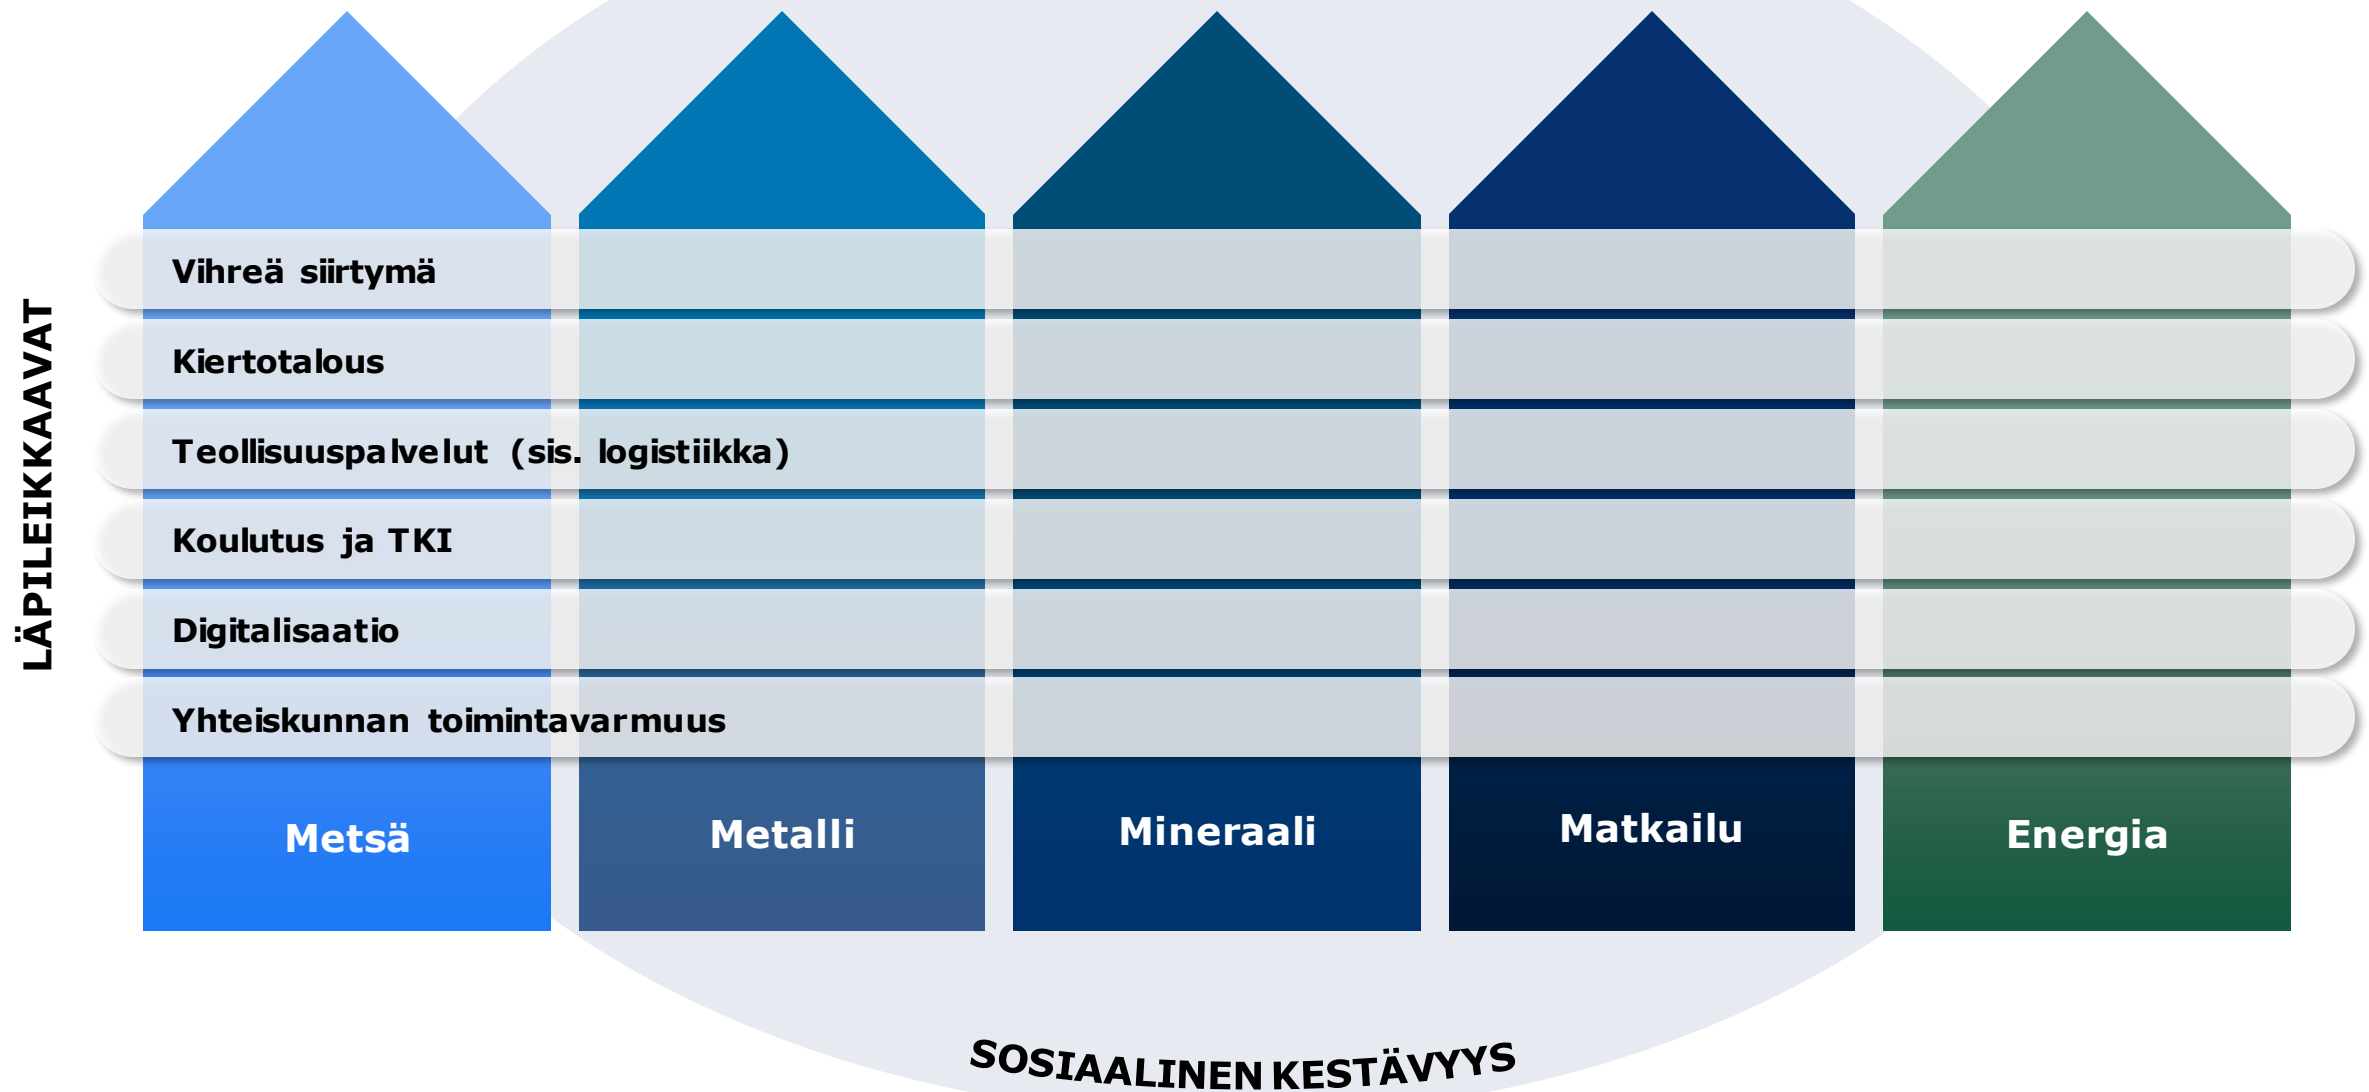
LÄPILEIKKAAVAT

Vihreä siirtymä

Kiertotalous

Teollisuuspalvelut (sis. logistiikka)

Koulutus ja TKI

Digitalisaatio

Yhteiskunnan toimintavarmuus

Metsä

Metalli

Mineraali

Matkailu

Energia

SOSIAALINEN KESTÄVYYS